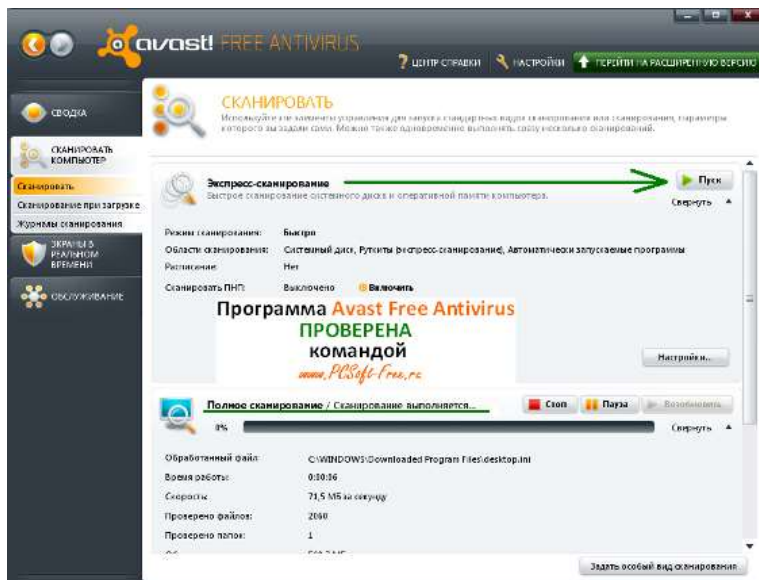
avast! FREE ANTIVIRUS

ЦЕНТР СПРАВКИ  НАСТРОЙКИ  ПЕРЕЙТИ НА РАСШИРЕННУЮ ВЕРСИЮ

СВОДКА

СКАНИРОВАТЬ КОМПЬЮТЕР

Сканировать
Сканирование при загрузке
Журналы сканирования

ЭКРАНЫ В РЕАЛЬНОМ ВРЕМЕНИ

ОБСЛУЖИВАНИЕ

СКАНИРОВАТЬ

Используйте этот элемент управления для запуска стандартных видов сканирования или сканирования, параметры которого вы задали сами. Можно также одновременно выполнять сразу несколько сканирований.

Экспресс-сканирование
Быстрое сканирование системного диска и оперативной памяти компьютера.

Пуск

Свернуть

| | |
|---|---|
| Режим сканирования: | Быстро |
| Области сканирования: | Системный диск, Руткиты (экспресс-сканирование), Автоматически запускаемые программы |
| Расписание: | Нет |
| Сканировать ПНП: | Выключено  Включить |

Программа Avast Free Antivirus
ПРОВЕРЕНА
командой
www.PCSoft-Free.ru

Настройки...

Полное сканирование / Сканирование выполняется...

Стоп  Пауза  Возобновить

0%

Свернуть

| | |
|---|---|
| Обработанный файл: | C:\WINDOWS\Downloaded Program Files\desktop.ini |
| Время работы: | 0:00:06 |
| Скорость: | 71,5 МБ за секунду |
| Проверено файлов: | 2060 |
| Проверено папок: | 1 |

Задать особый вид сканирования